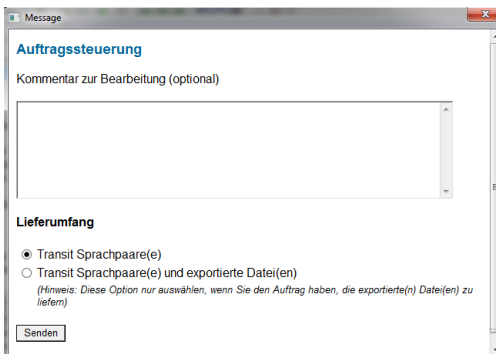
Message

Auftragssteuerung

Kommentar zur Bearbeitung (optional)

Lieferumfang

Transit Sprachpaare(e)

Transit Sprachpaare(e) und exportierte Datei(en)

(Hinweis: Diese Option nur auswählen, wenn Sie den Auftrag haben, die exportierte(n) Datei(en) zu liefern)

Senden